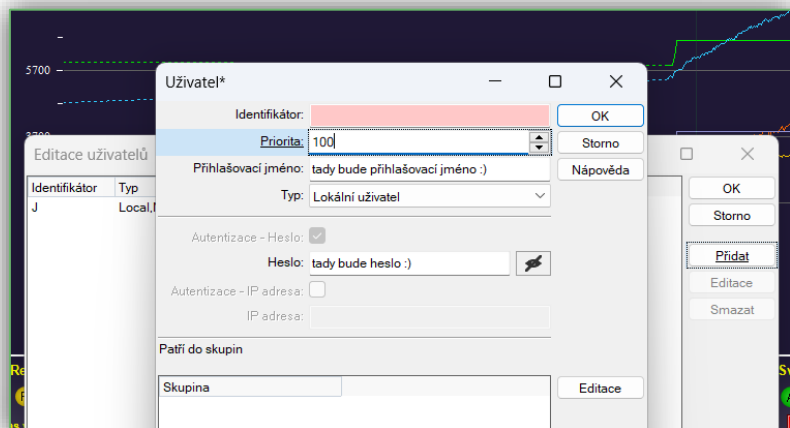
5700

3700

Editace uživatelů

| Identifikátor | Typ |
|---|---|
| J | Local,I |

OK
Storno
Přidat
Editace
Smazat

Uživatel*

Identifikátor:
Priorita: 100
Přihlašovací jméno: tady bude přihlašovací jméno :)
Typ: Lokální uživatel

Autentizace - Heslo:
Heslo: tady bude heslo :)
Autentizace - IP adresa:
IP adresa:

Patří do skupin

| Skupina |
|---|

OK
Storno
Nápověda
Editace